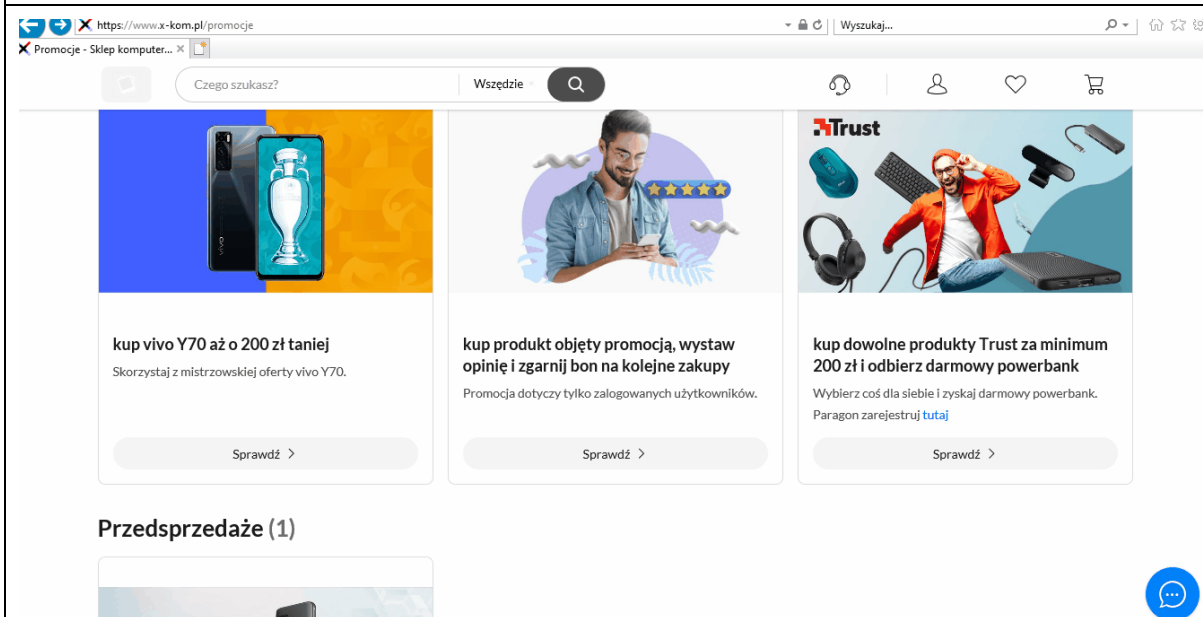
https://www.x-kom.pl/promocje

Wyszukaj...

Promocje - Sklep komputer... ×

Czego szukasz?

Wszędzie

Trust

kup vivo Y70 aż o 200 zł taniej

Skorzystaj z mistrzowskiej oferty vivo Y70.

Sprawdź >

kup produkt objęty promocją, wystaw opinię i zgarnij bon na kolejne zakupy

Promocja dotyczy tylko zalogowanych użytkowników.

Sprawdź >

kup dowolne produkty Trust za minimum 200 zł i odbierz darmowy powerbank

Wybierz coś dla siebie i zyskaj darmowy powerbank. Paragon zarejestruj tutaj

Sprawdź >

Przedsprzedaże (1)